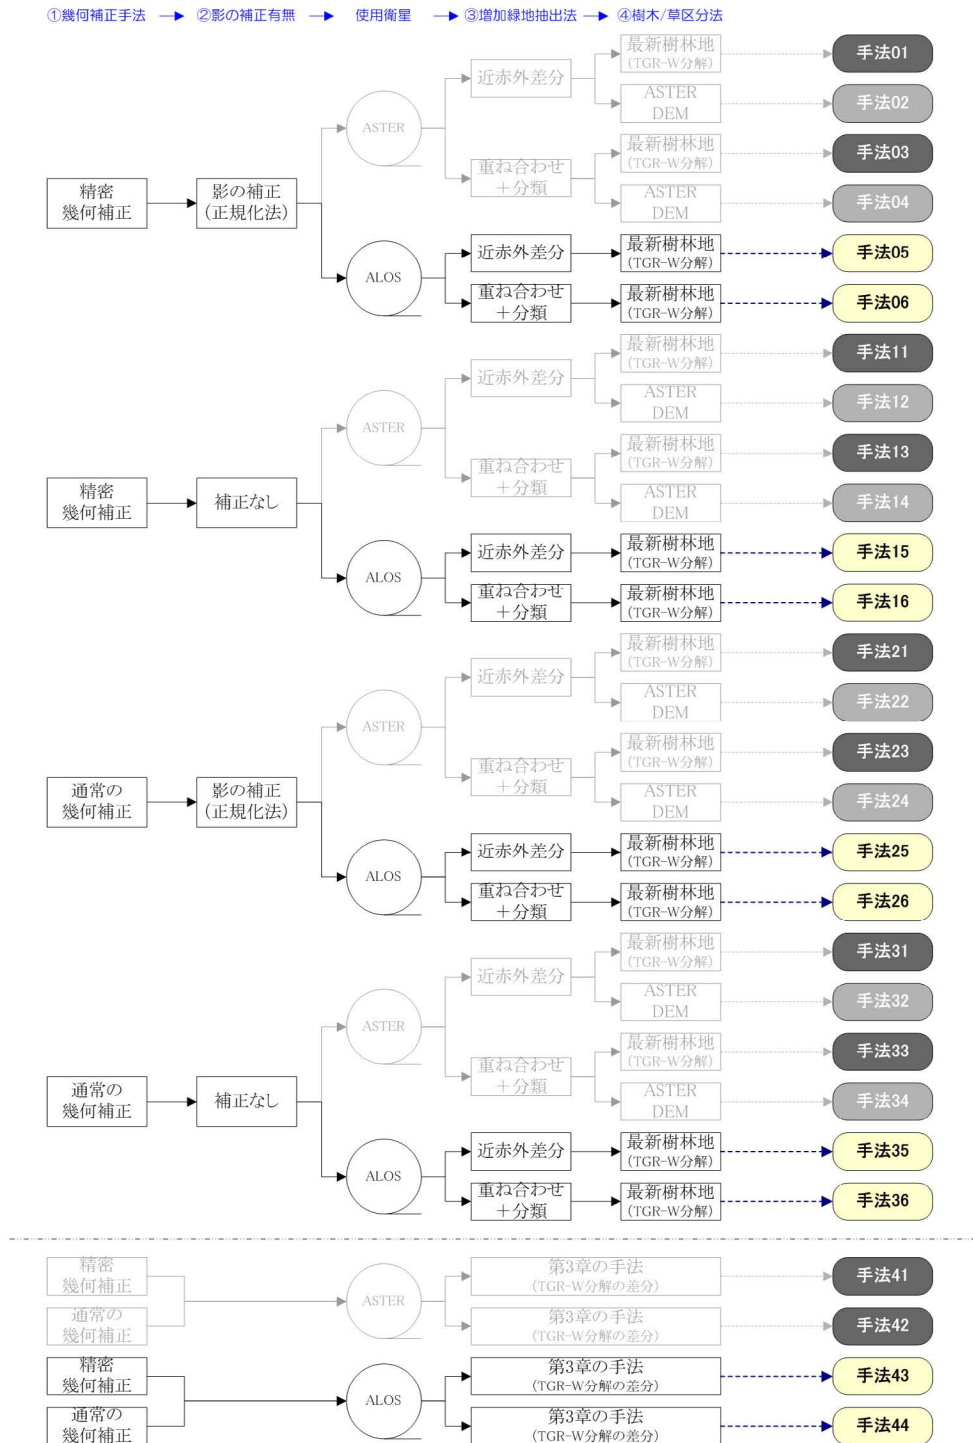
①幾何補正手法 → ②影の補正有無 → 使用衛星 → ③増加緑地抽出法 → ④樹木/草区分法

精密幾何補正
影の補正(正規化法)
ASTER
近赤外差分
最新樹林地(TGR-W分解)
手法01
ASTER DEM
手法02
重ね合わせ+分類
最新樹林地(TGR-W分解)
手法03
ASTER DEM
手法04
ALOS
近赤外差分
最新樹林地(TGR-W分解)
手法05
重ね合わせ+分類
最新樹林地(TGR-W分解)
手法06

精密幾何補正
補正なし
ASTER
近赤外差分
最新樹林地(TGR-W分解)
手法11
ASTER DEM
手法12
重ね合わせ+分類
最新樹林地(TGR-W分解)
手法13
ASTER DEM
手法14
ALOS
近赤外差分
最新樹林地(TGR-W分解)
手法15
重ね合わせ+分類
最新樹林地(TGR-W分解)
手法16

通常の幾何補正
影の補正(正規化法)
ASTER
近赤外差分
最新樹林地(TGR-W分解)
手法21
ASTER DEM
手法22
重ね合わせ+分類
最新樹林地(TGR-W分解)
手法23
ASTER DEM
手法24
ALOS
近赤外差分
最新樹林地(TGR-W分解)
手法25
重ね合わせ+分類
最新樹林地(TGR-W分解)
手法26

通常の幾何補正
補正なし
ASTER
近赤外差分
最新樹林地(TGR-W分解)
手法31
ASTER DEM
手法32
重ね合わせ+分類
最新樹林地(TGR-W分解)
手法33
ASTER DEM
手法34
ALOS
近赤外差分
最新樹林地(TGR-W分解)
手法35
重ね合わせ+分類
最新樹林地(TGR-W分解)
手法36

精密幾何補正
通常の幾何補正
ASTER
第3章の手法(TGR-W分解の差分)
手法41
第3章の手法(TGR-W分解の差分)
手法42
精密幾何補正
通常の幾何補正
ALOS
第3章の手法(TGR-W分解の差分)
手法43
第3章の手法(TGR-W分解の差分)
手法44